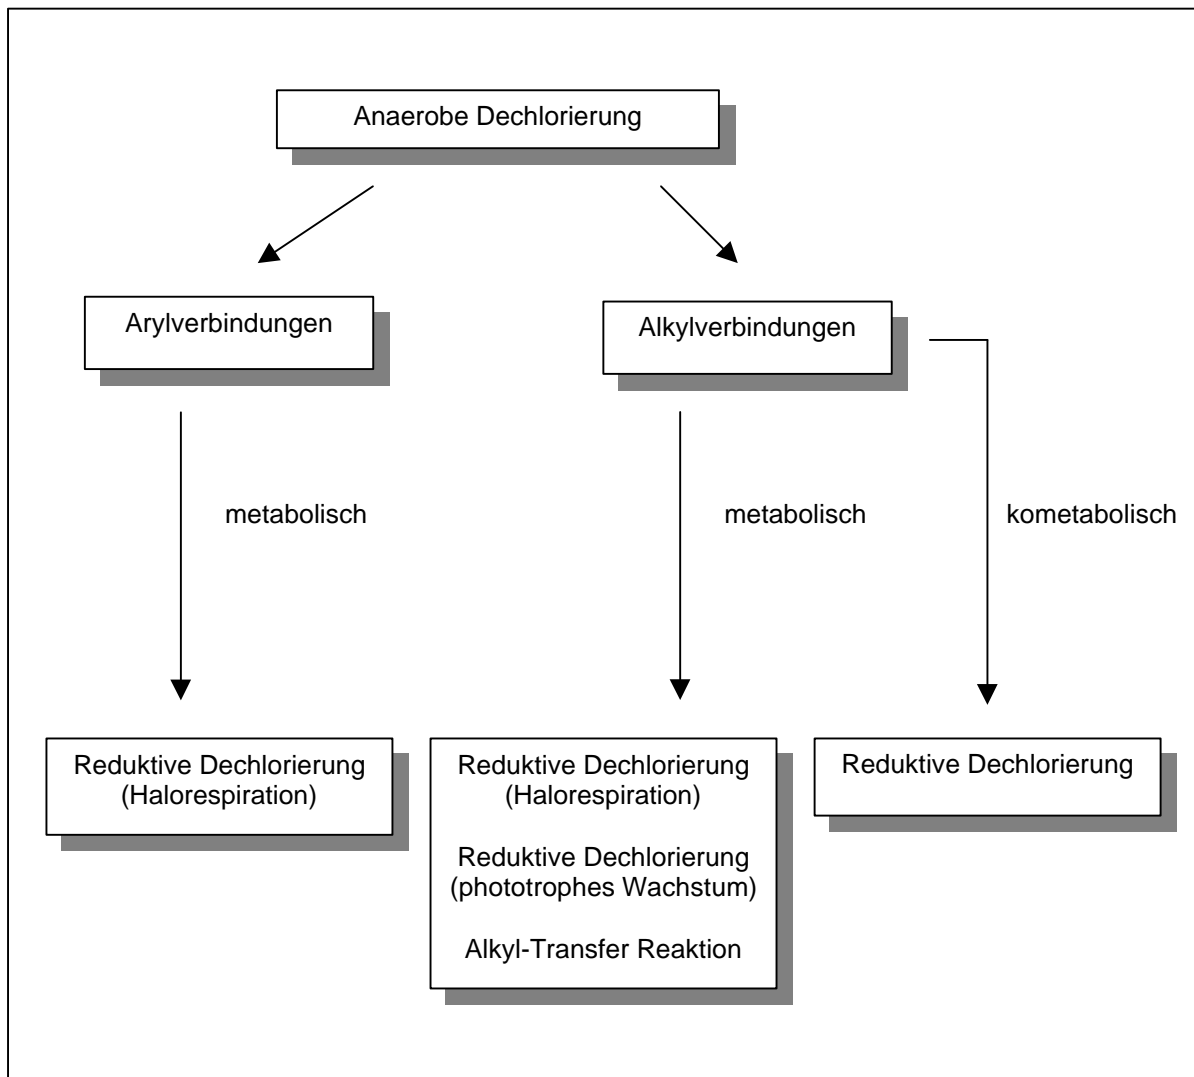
Anaerobe Dechlorierung

Arylverbindungen

Alkylverbindungen

metabolisch

metabolisch

kometabolisch

Reduktive Dechlorierung (Halorespiration)

Reduktive Dechlorierung (Halorespiration)

Reduktive Dechlorierung (phototrophes Wachstum)

Alkyl-Transfer Reaktion

Reduktive Dechlorierung